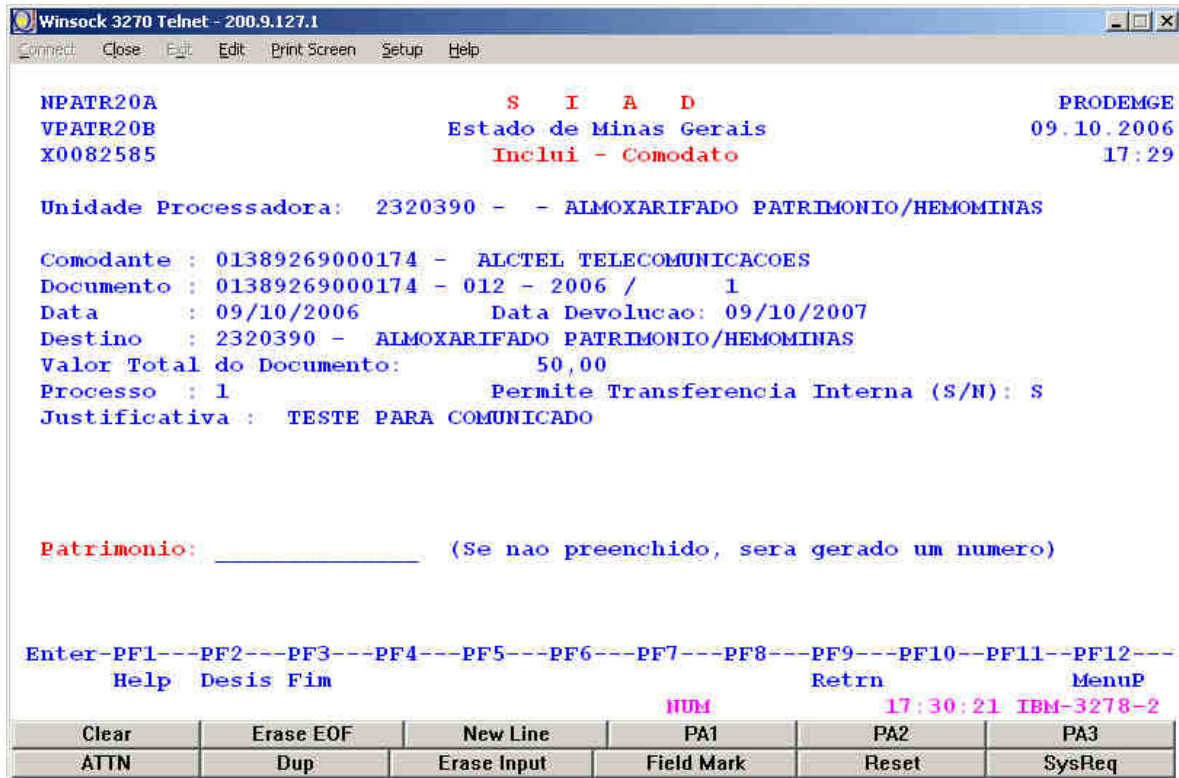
Winsock 3270 Telnet - 200.9.127.1

Connect Close Exit Edit Print Screen Setup Help

NPATR20A S I A D PRODEMGE
VPATR20B Estado de Minas Gerais 09.10.2006
X0082585 Inclui - Comodato 17:29

Unidade Processadora: 2320390 - - ALMOXARIFADO PATRIMONIO/HEMOMINAS

Comodante : 01389269000174 - ALCTEL TELECOMUNICACOES
Documento : 01389269000174 - 012 - 2006 / 1
Data : 09/10/2006 Data Devolucao: 09/10/2007
Destino : 2320390 - ALMOXARIFADO PATRIMONIO/HEMOMINAS
Valor Total do Documento: 50,00
Processo : 1 Permite Transferencia Interna (S/N): S
Justificativa : TESTE PARA COMUNICADO

Patrimonio: ______________ (Se nao preenchido, sera gerado um numero)

Enter-PF1---PF2---PF3---PF4---PF5---PF6---PF7---PF8---PF9---PF10--PF11--PF12---
Help Desis Fim Retrn MenuP
NUM 17:30:21 IBM-3278-2

| Clear | Erase EOF | New Line | PA1 | PA2 | PA3 |
|---|---|---|---|---|---|
| ATTN | Dup | Erase Input | Field Mark | Reset | SysReq |